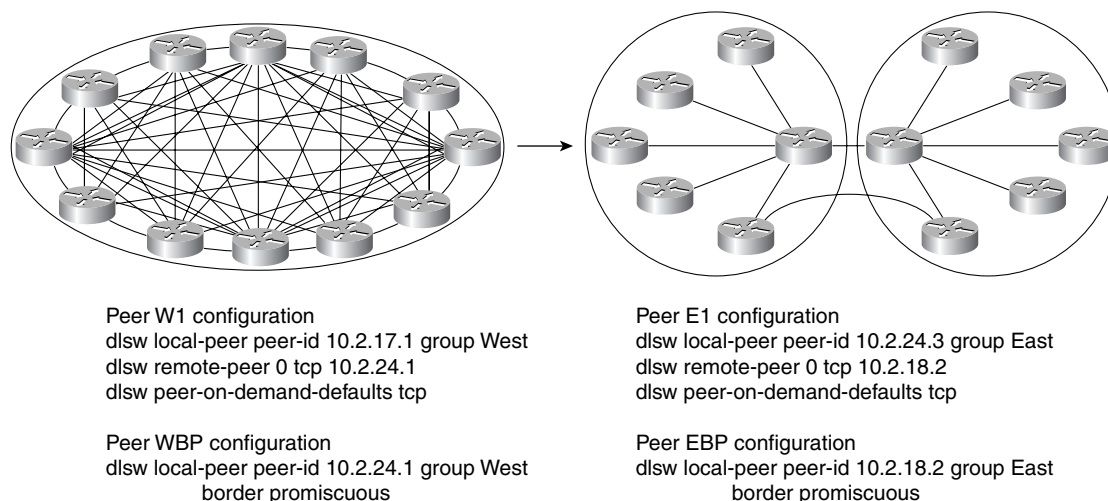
Peer W1 configuration
dlsw local-peer peer-id 10.2.17.1 group West
dlsw remote-peer 0 tcp 10.2.24.1
dlsw peer-on-demand-defaults tcp

Peer WBP configuration
dlsw local-peer peer-id 10.2.24.1 group West border promiscuous

Peer E1 configuration
dlsw local-peer peer-id 10.2.24.3 group East
dlsw remote-peer 0 tcp 10.2.18.2
dlsw peer-on-demand-defaults tcp

Peer EBP configuration
dlsw local-peer peer-id 10.2.18.2 group East border promiscuous